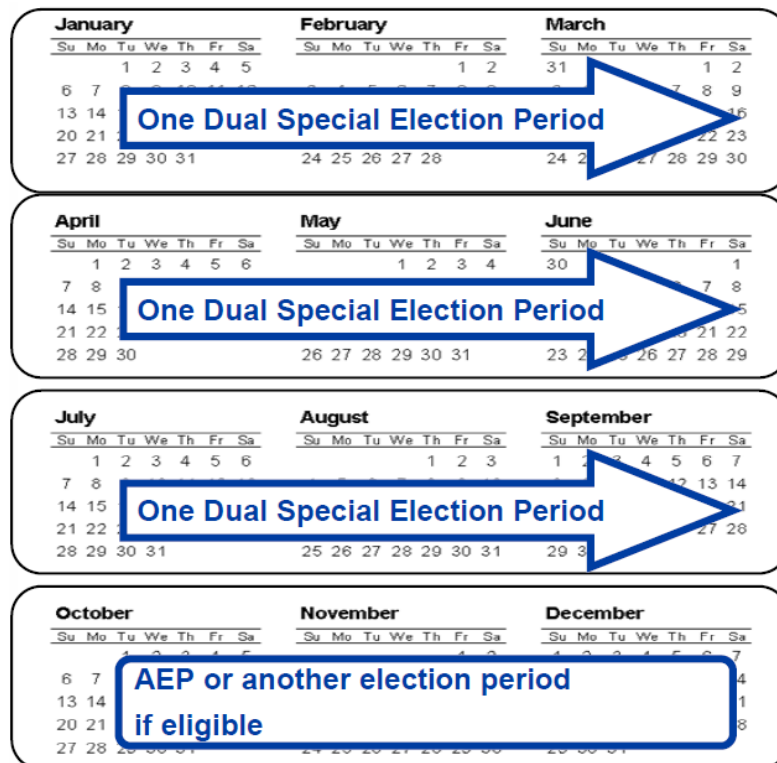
January
Su Mo Tu We Th Fr Sa
1 2 3 4 5
6 7
13 14
20 21
27 28 29 30 31

February
Su Mo Tu We Th Fr Sa
1 2
24 25 26 27 28

March
Su Mo Tu We Th Fr Sa
31 1 2
8 9
16
22 23
24 27 28 29 30

One Dual Special Election Period

April
Su Mo Tu We Th Fr Sa
1 2 3 4 5 6
7 8
14 15
21 22
28 29 30

May
Su Mo Tu We Th Fr Sa
1 2 3 4
26 27 28 29 30 31

June
Su Mo Tu We Th Fr Sa
30 1
7 8
5
21 22
23 26 27 28 29

One Dual Special Election Period

July
Su Mo Tu We Th Fr Sa
1 2 3 4 5 6
7 8
14 15
21 22
28 29 30 31

August
Su Mo Tu We Th Fr Sa
1 2 3
25 26 27 28 29 30 31

September
Su Mo Tu We Th Fr Sa
1 4 5 6 7
13 14
21
27 28
29 3

One Dual Special Election Period

October
Su Mo Tu We Th Fr Sa
6 7
13 14
20 21
27 28

November
Su Mo Tu We Th Fr Sa

December
Su Mo Tu We Th Fr Sa
4
8

AEP or another election period if eligible